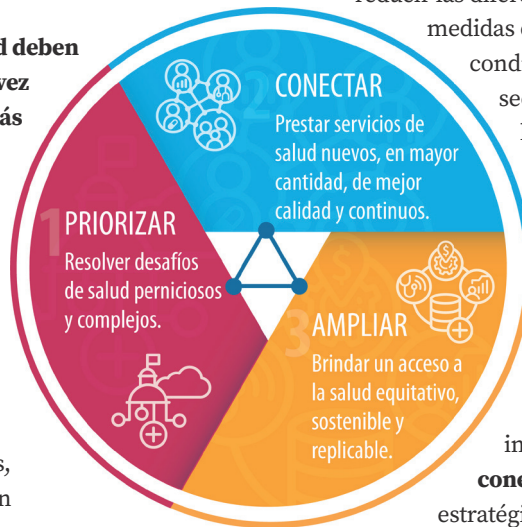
d deben
vez
ás

s,
n

reducir las difer
medidas
cond
sec

in
cone
estratég

2 CONECTAR
Prestar servicios de salud nuevos, en mayor cantidad, de mejor calidad y continuos.

1 PRIORIZAR
Resolver desafíos de salud perniciosos y complejos.

3 AMPLIAR
Brindar un acceso a la salud equitativo, sostenible y replicable.